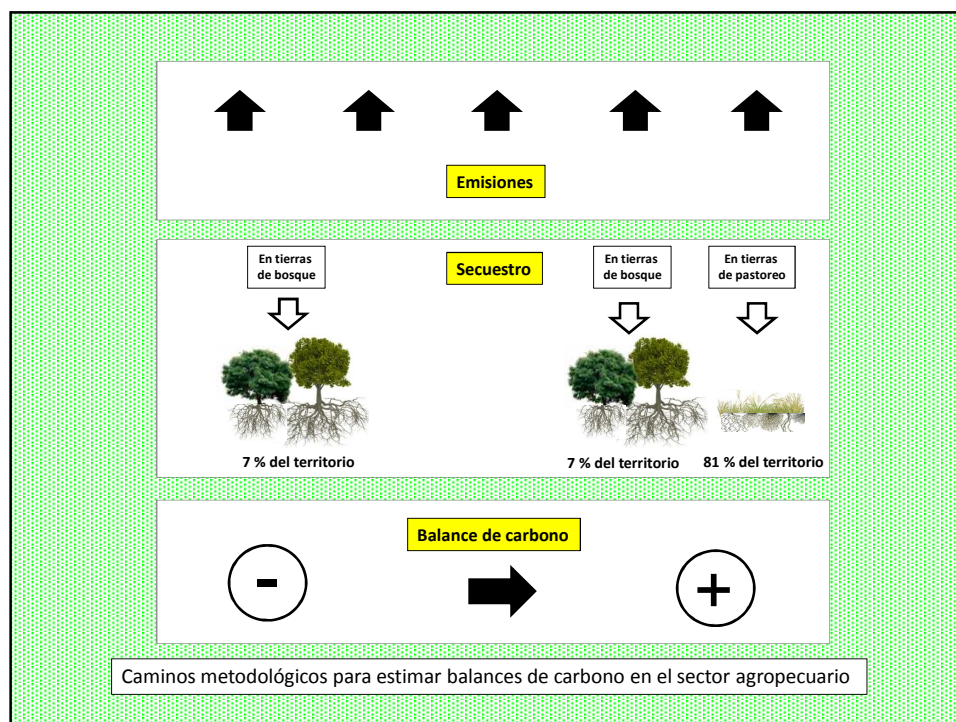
Emisiones

En tierras de bosque

Secuestro

En tierras de bosque

En tierras de pastoreo

7 % del territorio

7 % del territorio

81 % del territorio

Balance de carbono

-

+

Caminos metodológicos para estimar balances de carbono en el sector agropecuario